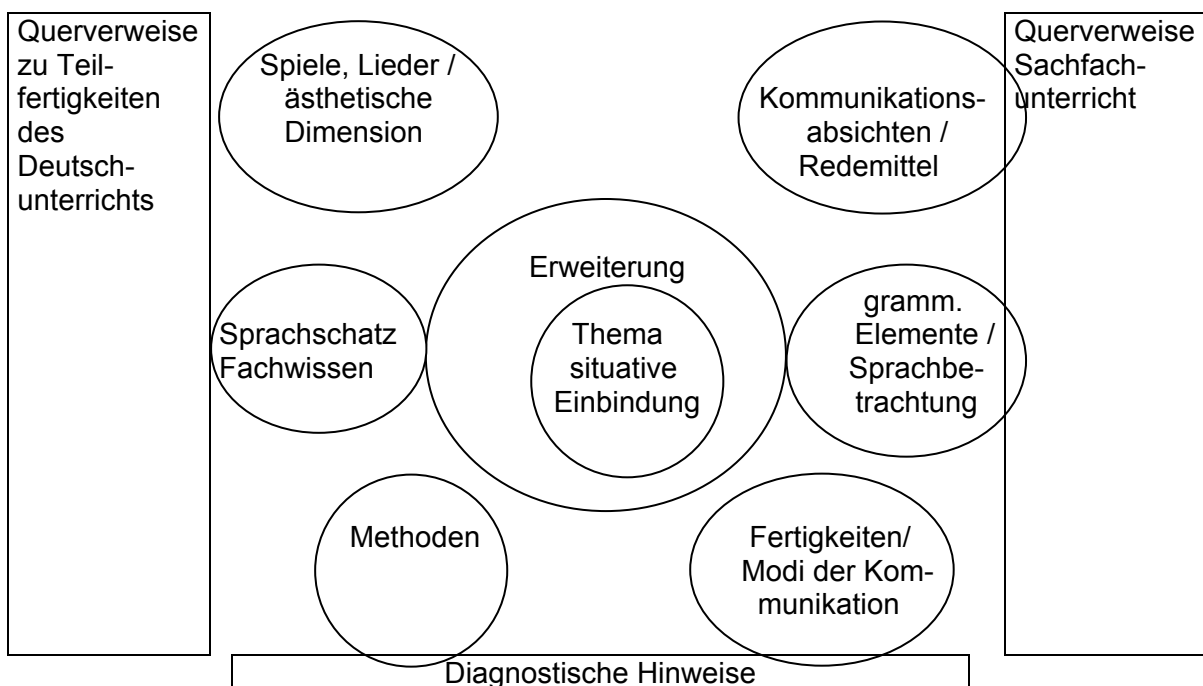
Querverweise zu Teilfertigkeiten des Deutschunterrichts

Spiele, Lieder / ästhetische Dimension

Kommunikationsabsichten / Redemittel

Querverweise Sachfachunterricht

Erweiterung

Sprachschatz Fachwissen

Thema situative Einbindung

gramm. Elemente / Sprachbetrachtung

Methoden

Fertigkeiten/ Modi der Kommunikation

Diagnostische Hinweise